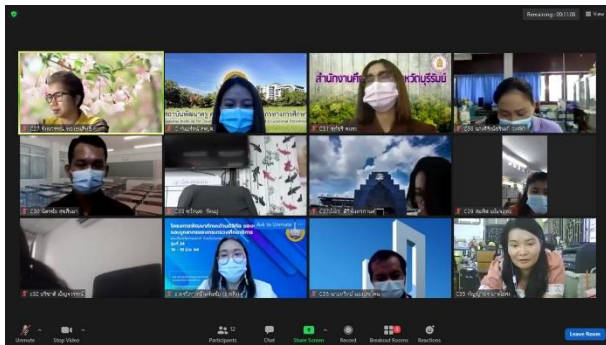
Remaining: 00:11:06
View

สำนักงานศึกษาธิการจังหวัดบุรีรัมย์

C27 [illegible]
C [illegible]
C33 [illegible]
C38 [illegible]
C30 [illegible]
C33 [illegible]
C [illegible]
C24 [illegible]
C32 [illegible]
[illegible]
C36 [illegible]
C35 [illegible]

Ask to Unmute

Unmute
Stop Video
12
Participants
Chat
Share Screen
Record
Breakout Rooms
Reactions
Leave Room